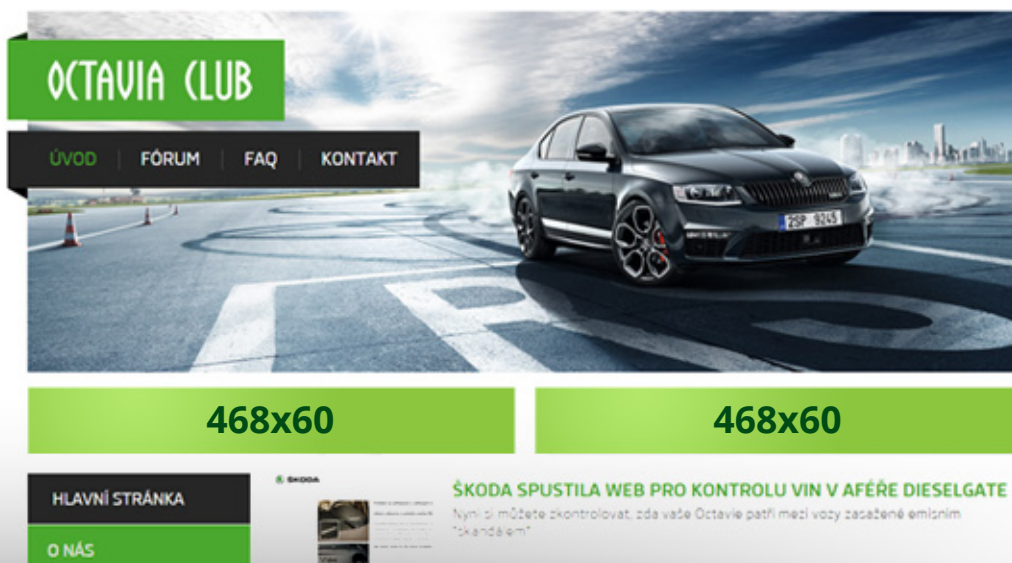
OCTAVIA CLUB

ÚVOD | FÓRUM | FAQ | KONTAKT

2SP 9245

468x60

468x60

HLAVNÍ STRÁNKA

O NÁS

ŠKODA

ŠKODA SPUSTILA WEB PRO KONTROLU VIN V AFÉŘE DIESELGATE

Nyní si můžete zkontrolovat, zda vaše Octavie patří mezi vozy zasažené emisním "skandálem"